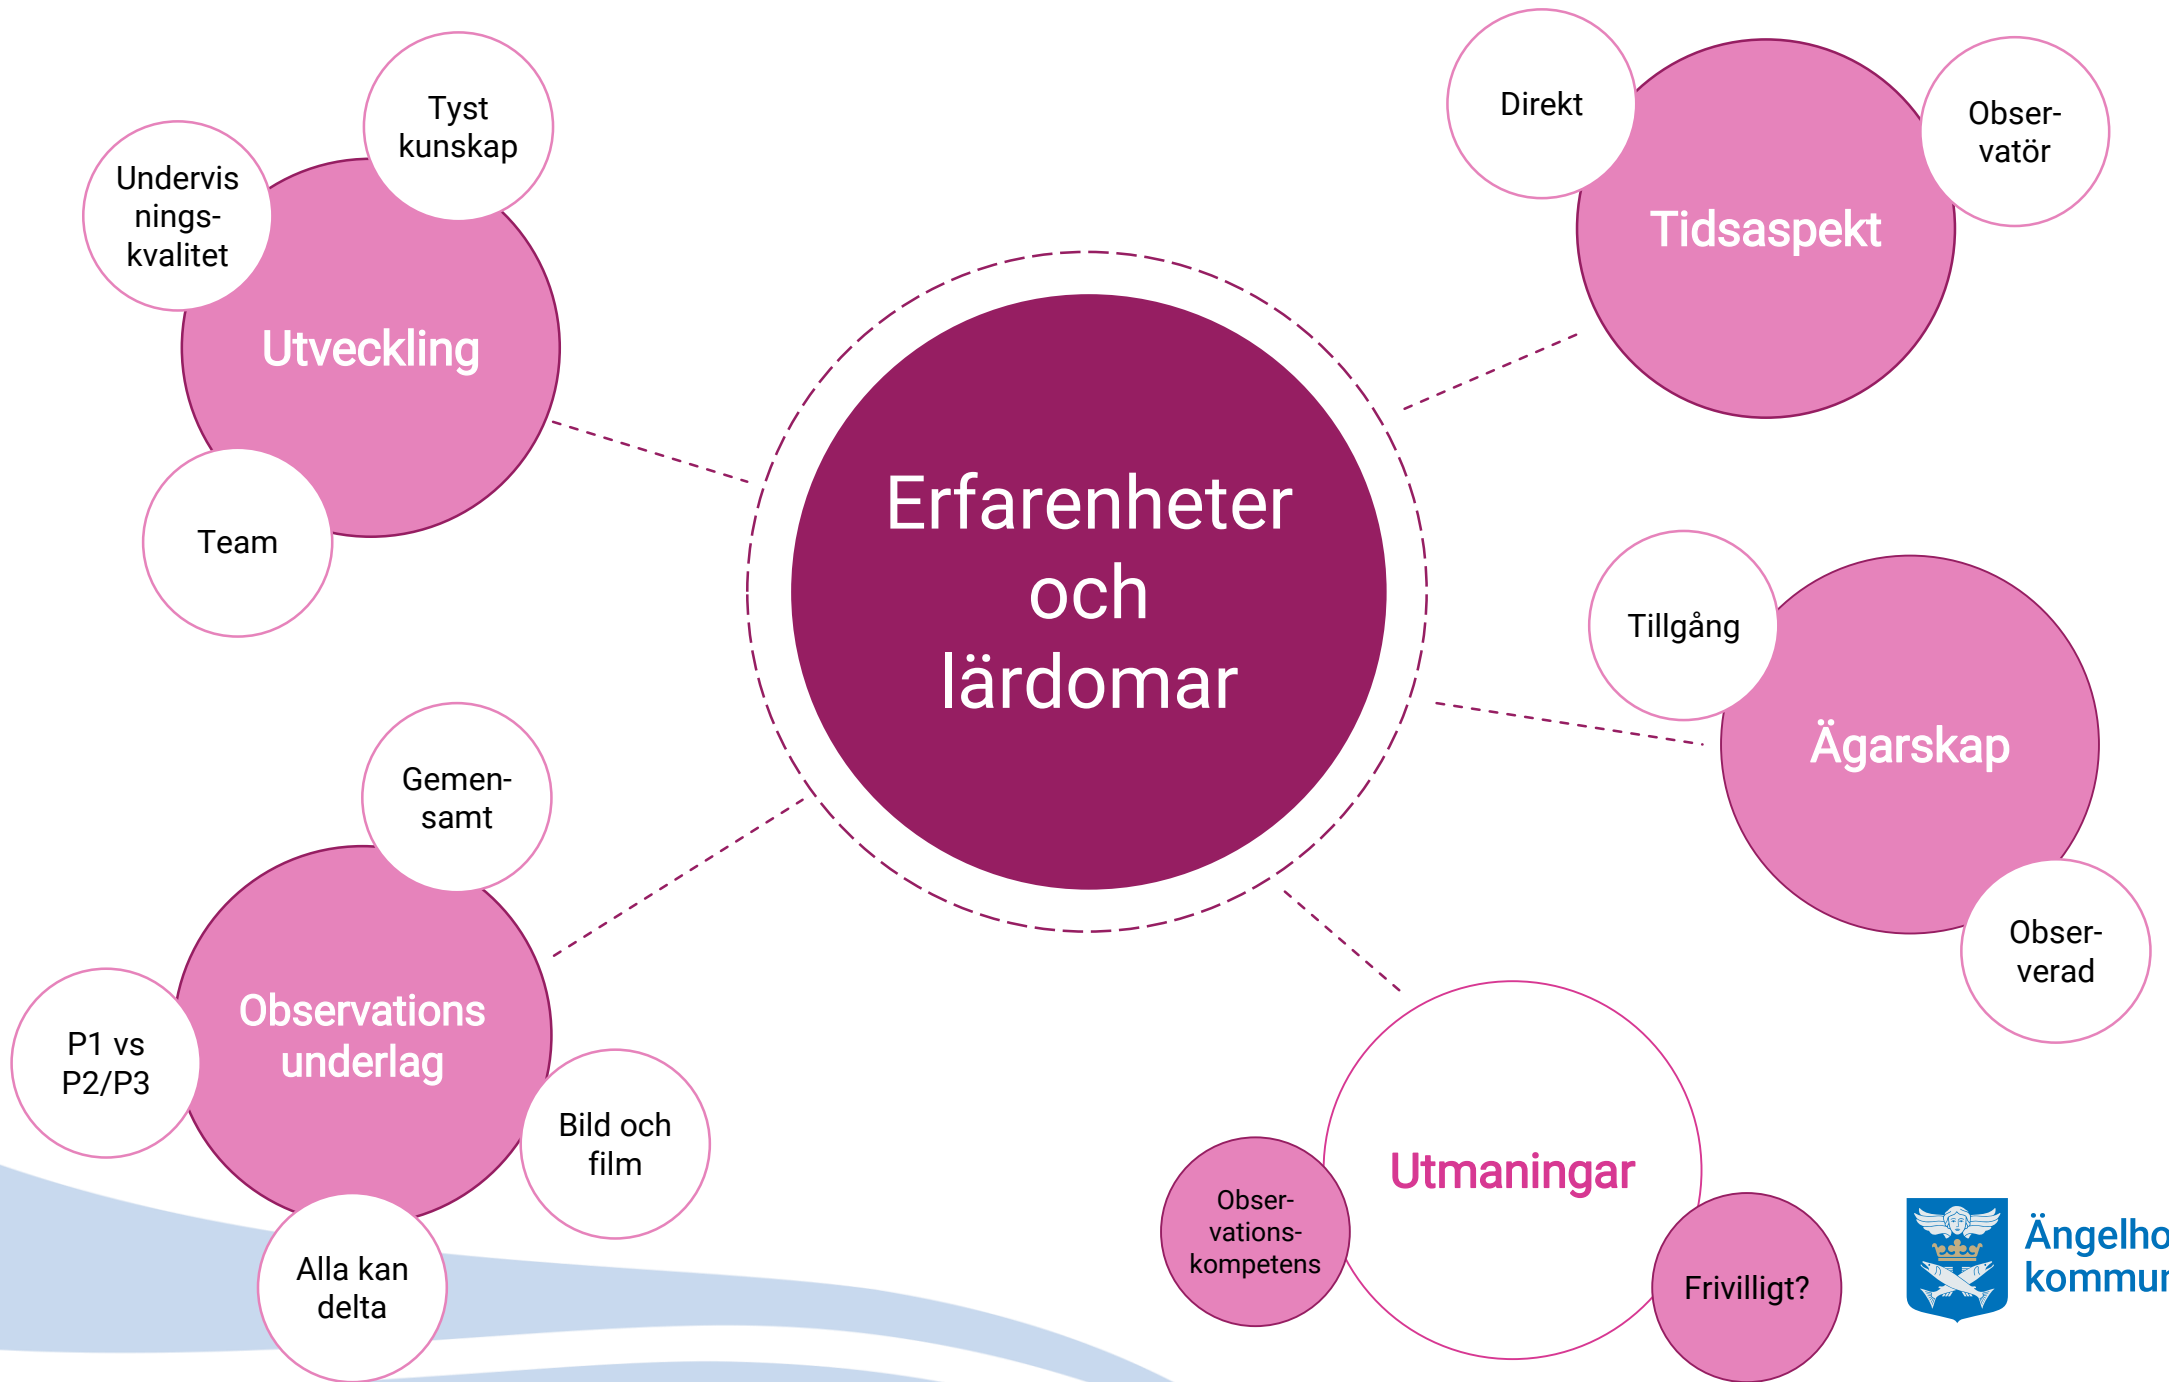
Erfarenheter och lärdomar

Utveckling
Tyst kunskap
Undervisnings-kvalitet
Team

Tidsaspekt
Direkt
Obser-vatör

Ägarskap
Tillgång
Obser-verad

Observations underlag
Gemen-samt
P1 vs P2/P3
Bild och film
Alla kan delta

Utmaningar
Obser-vations-kompetens
Frivilligt?

Ängelho kommu